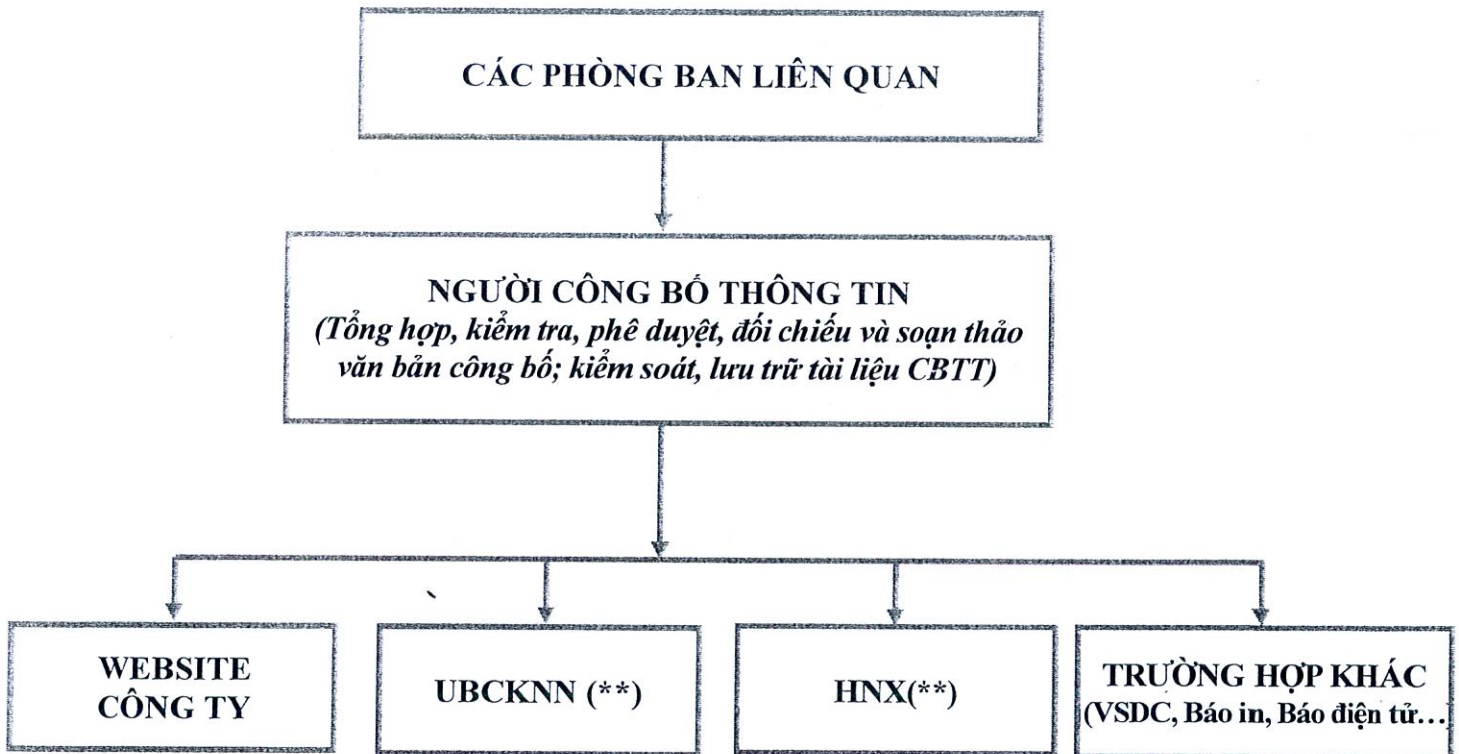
CÁC PHÒNG BAN LIÊN QUAN

NGƯỜI CÔNG BỐ THÔNG TIN
(Tổng hợp, kiểm tra, phê duyệt, đối chiếu và soạn thảo văn bản công bố; kiểm soát, lưu trữ tài liệu CBTT)

WEBSITE CÔNG TY

UBCKNN (**)

HNX(**)

TRƯỜNG HỢP KHÁC (VSDC, Báo in, Báo điện tử…